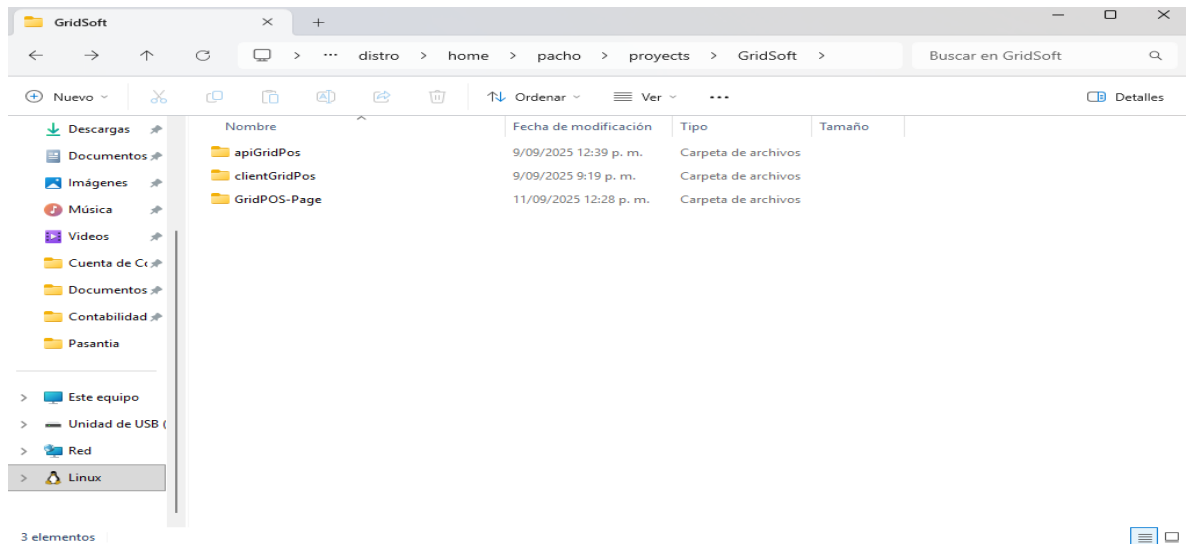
GridSoft ×　+

distro > home > pacho > proyects > GridSoft >

Buscar en GridSoft

Nuevo　Ordenar　Ver　...　Detalles

Descargas
Documentos
Imágenes
Música
Videos
Cuenta de Co
Documentos
Contabilidad
Pasantia

Este equipo
Unidad de USB (
Red
Linux

| Nombre | Fecha de modificación | Tipo | Tamaño |
|---|---|---|---|
| apiGridPos | 9/09/2025 12:39 p. m. | Carpeta de archivos | |
| clientGridPos | 9/09/2025 9:19 p. m. | Carpeta de archivos | |
| GridPOS-Page | 11/09/2025 12:28 p. m. | Carpeta de archivos | |

3 elementos